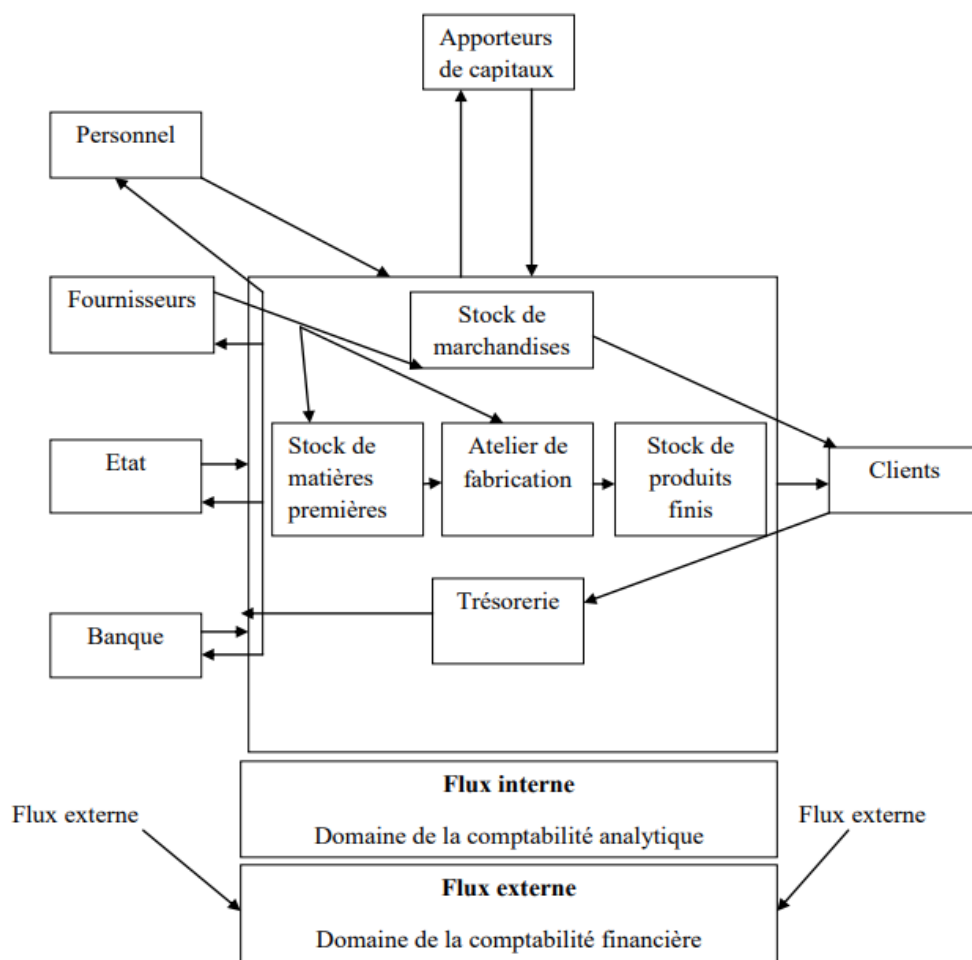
Apporteurs de capitaux

Personnel

Fournisseurs

Stock de marchandises

Etat

Stock de matières premières

Atelier de fabrication

Stock de produits finis

Clients

Trésorerie

Banque

**Flux interne**

Domaine de la comptabilité analytique

Flux externe

Flux externe

**Flux externe**

Domaine de la comptabilité financière